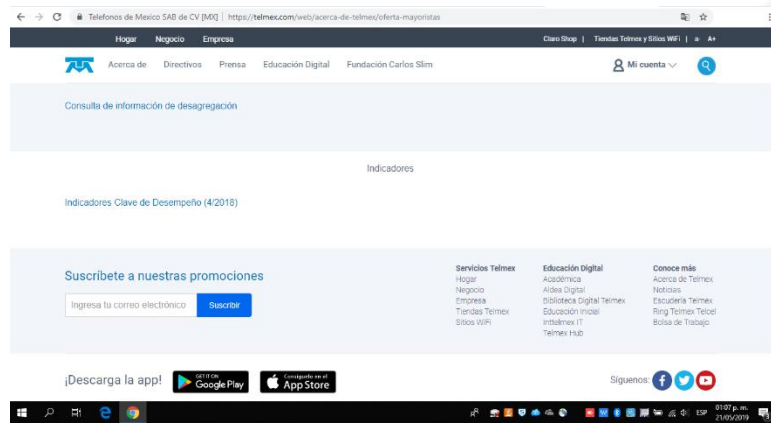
Telefonos de Mexico SAB de CV [MX] | https://telmex.com/web/acerca-de-telmex/oferta-mayoristas

Hogar Negocio Empresa

Claro Shop | Tiendas Telmex y Sitios WiFi | a- A+

Acerca de Directivos Prensa Educación Digital Fundación Carlos Slim

Mi cuenta

Consulta de información de desagregación

Indicadores

Indicadores Clave de Desempeño (4/2018)

Suscríbete a nuestras promociones

Ingresa tu correo electrónico

Suscribir

Servicios Telmex
Hogar
Negocio
Empresa
Tiendas Telmex
Sitios WiFi

Educación Digital
Académica
Aldea Digital
Biblioteca Digital Telmex
Educación Inicial
Inttelmex IT
Telmex Hub

Conoce más
Acerca de Telmex
Noticias
Escudería Telmex
Ring Telmex Telcel
Bolsa de Trabajo

¡Descarga la app!

GET IT ON Google Play

Consíguelo en el App Store

Síguenos

ESP 01:07 p. m. 21/05/2019